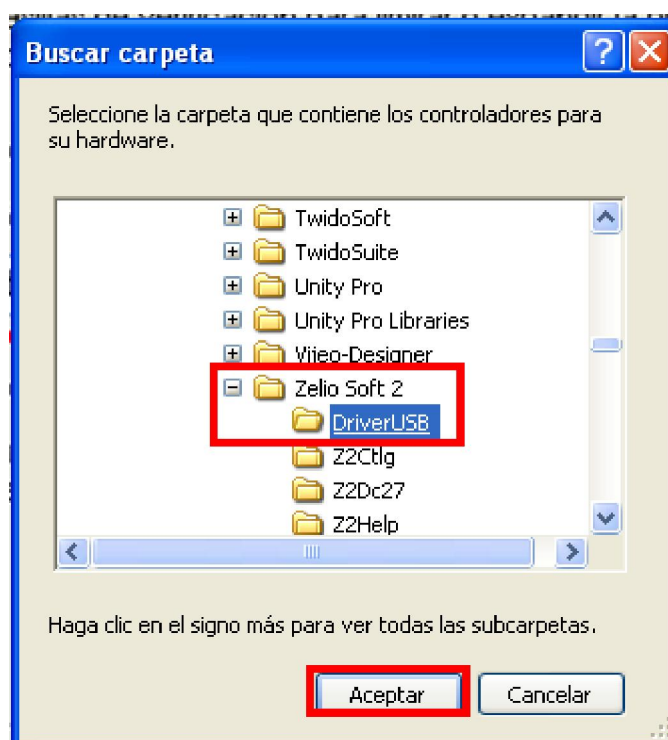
Buscar carpeta

Seleccione la carpeta que contiene los controladores para su hardware.

TwidoSoft
TwidoSuite
Unity Pro
Unity Pro Libraries
Vijeo-Designer
Zelio Soft 2
DriverUSB
Z2Ctlg
Z2Dc27
Z2Help

Haga clic en el signo más para ver todas las subcarpetas.

Aceptar
Cancelar